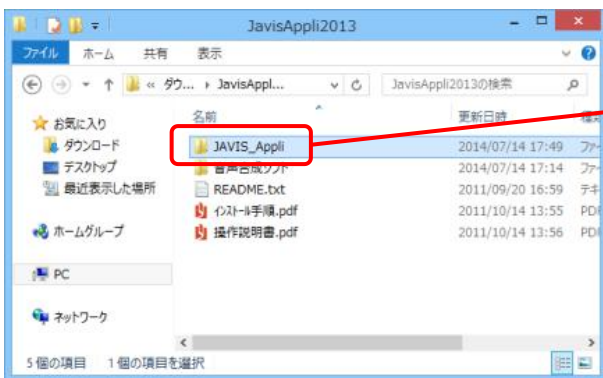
JavisAppli2013

ファイル ホーム 共有 表示

« ダウ... › JavisAppl...

JavisAppli2013の検索

名前
更新日時

お気に入り
ダウンロード
デスクトップ
最近表示した場所

ホームグループ

PC

ネットワーク

| 名前 | 更新日時 | 種類 |
|---|---|---|
| JAVIS_Appli | 2014/07/14 17:49 | ファ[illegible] |
| 音声合成ソフト | 2014/07/14 17:14 | ファ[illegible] |
| README.txt | 2011/09/20 16:59 | テキ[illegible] |
| インストール手順.pdf | 2011/10/14 13:55 | PD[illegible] |
| 操作説明書.pdf | 2011/10/14 13:56 | PD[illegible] |

5 個の項目 1 個の項目を選択